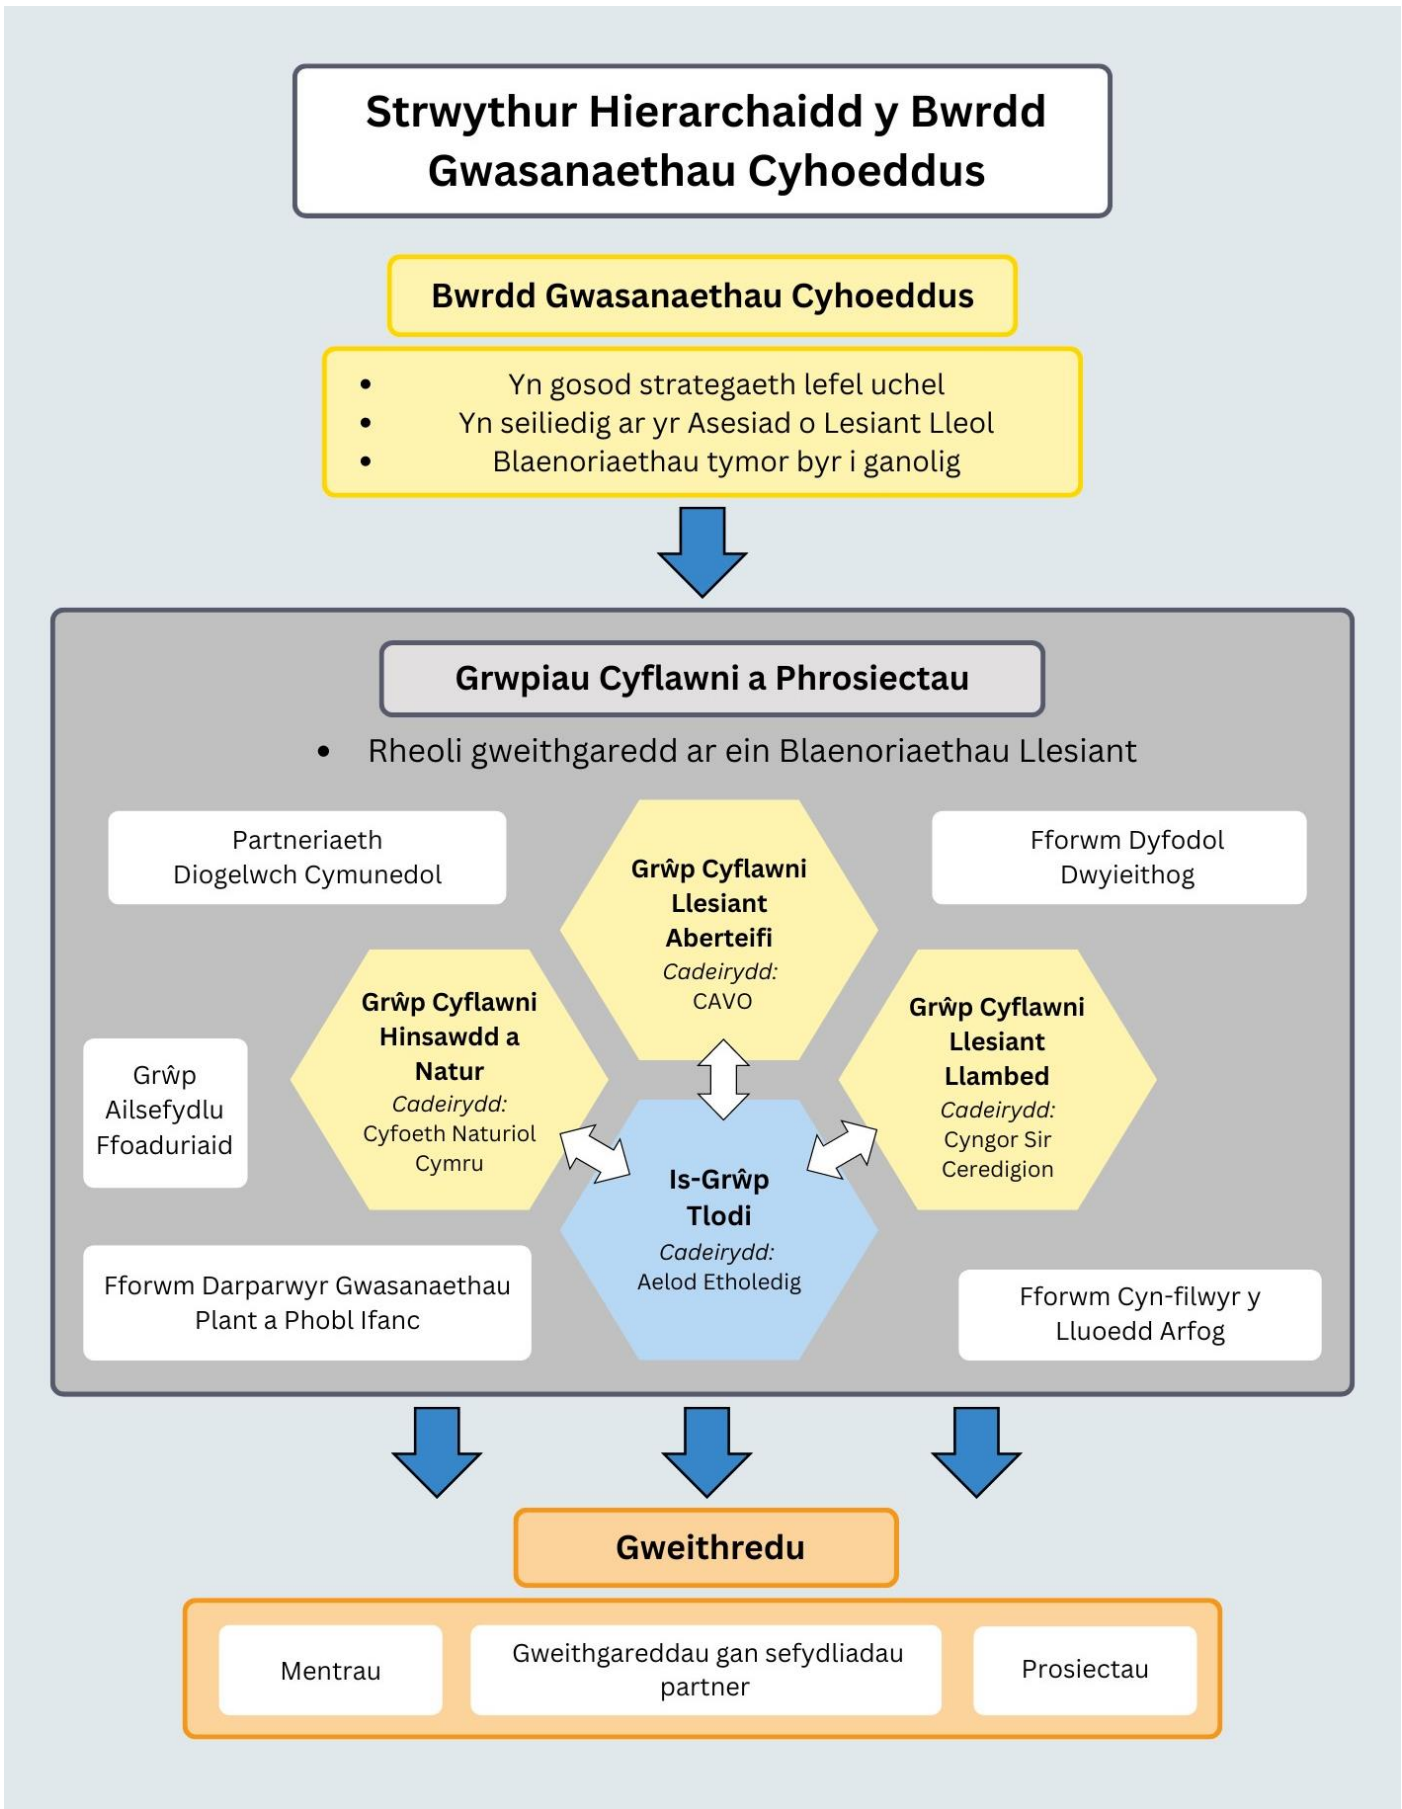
Strwythur Hierarchaidd y Bwrdd Gwasanaethau Cyhoeddus

Bwrdd Gwasanaethau Cyhoeddus

- Yn gosod strategaeth lefel uchel
- Yn seiliedig ar yr Asesiad o Lesiant Lleol
- Blaenoriaethau tymor byr i ganolig

Grwpiau Cyflawni a Phrosiectau

- Rheoli gweithgaredd ar ein Blaenoriaethau Llesiant

Partneriaeth Diogelwch Cymunedol

Grŵp Cyflawni Llesiant Aberteifi
Cadeirydd: CAVO

Fforwm Dyfodol Dwyieithog

Grŵp Ailsefydlu Ffoaduriaid

Grŵp Cyflawni Hinsawdd a Natur
Cadeirydd: Cyfoeth Naturiol Cymru

Grŵp Cyflawni Llesiant Llambed
Cadeirydd: Cyngor Sir Ceredigion

Is-Grŵp Tlodi
Cadeirydd: Aelod Etholedig

Fforwm Darparwyr Gwasanaethau Plant a Phobl Ifanc

Fforwm Cyn-filwyr y Lluoedd Arfog

Gweithredu

Mentrau

Gweithgareddau gan sefydliadau partner

Prosiectau